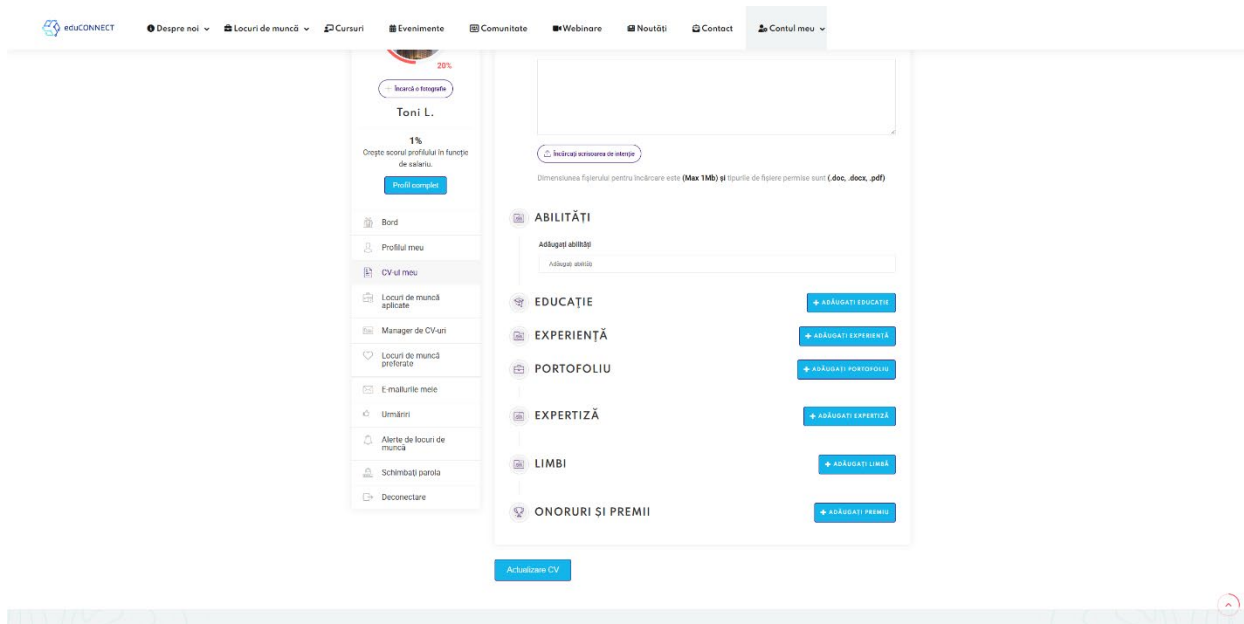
eduCONNECT

Despre noi ⌄ Locuri de muncă ⌄ Cursuri Evenimente Comunitate Webinare Noutăți Contact Contul meu ⌄

20%

Încarcă o fotografie

Toni L.

1%
Crește scorul profilului în funcție de salariu.

Profil complet

Bord
Profilul meu
CV-ul meu
Locuri de muncă aplicate
Manager de CV-uri
Locuri de muncă preferate
E-mailurile mele
Urmăriri
Alerte de locuri de muncă
Schimbați parola
Deconectare

Încărcați scrisoarea de intenție

Dimensiunea fișierului pentru încărcare este **(Max 1Mb)** și tipurile de fișiere permise sunt **(.doc, .docx, .pdf)**

ABILITĂȚI

Adăugați abilități

Adăugați abilități

EDUCAȚIE
+ ADĂUGAȚI EDUCAȚIE

EXPERIENȚĂ
+ ADĂUGAȚI EXPERIENȚĂ

PORTOFOLIU
+ ADĂUGAȚI PORTOFOLIU

EXPERTIZĂ
+ ADĂUGAȚI EXPERTIZĂ

LIMBI
+ ADĂUGAȚI LIMBĂ

ONORURI ȘI PREMII
+ ADĂUGAȚI PREMIU

Actualizare CV